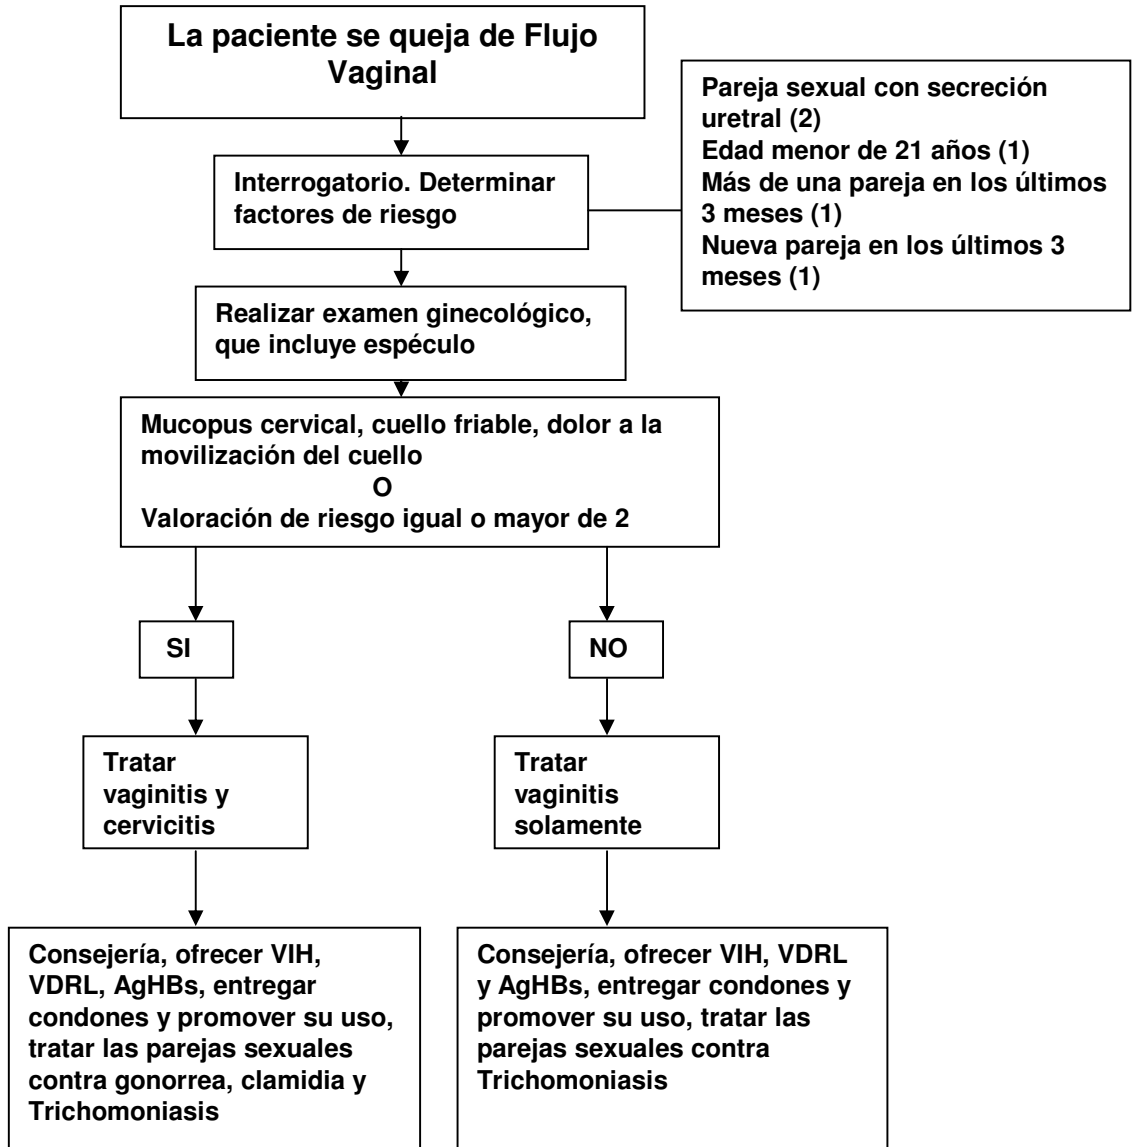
La paciente se queja de Flujo Vaginal

Pareja sexual con secreción uretral (2)
Edad menor de 21 años (1)
Más de una pareja en los últimos 3 meses (1)
Nueva pareja en los últimos 3 meses (1)

Interrogatorio. Determinar factores de riesgo

Realizar examen ginecológico, que incluye espéculo

Mucopus cervical, cuello friable, dolor a la movilización del cuello
O
Valoración de riesgo igual o mayor de 2

SI

NO

Tratar vaginitis y cervicitis

Tratar vaginitis solamente

Consejería, ofrecer VIH, VDRL, AgHBs, entregar condones y promover su uso, tratar las parejas sexuales contra gonorrea, clamidia y Trichomoniasis

Consejería, ofrecer VIH, VDRL y AgHBs, entregar condones y promover su uso, tratar las parejas sexuales contra Trichomoniasis